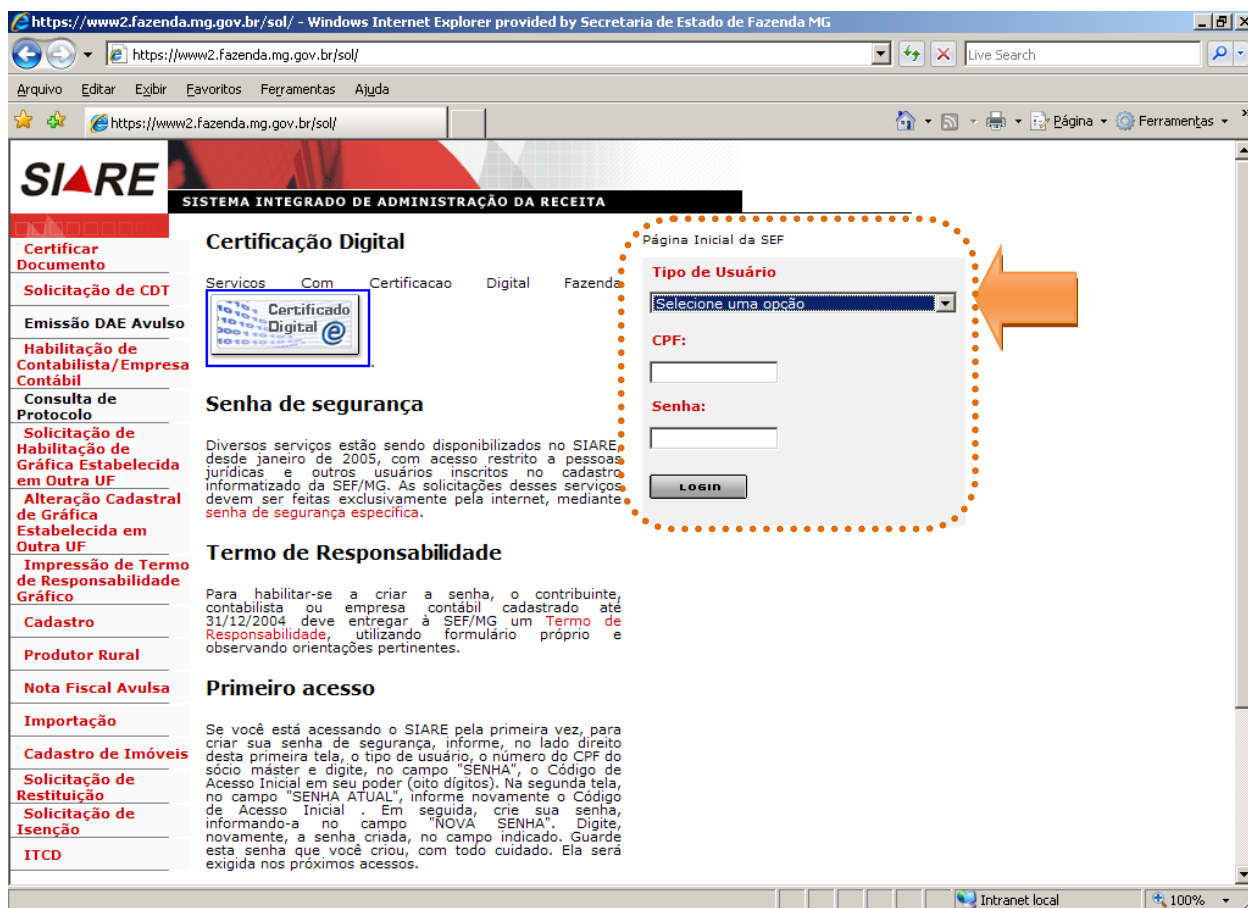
https://www2.fazenda.mg.gov.br/sol/ - Windows Internet Explorer provided by Secretaria de Estado de Fazenda MG

https://www2.fazenda.mg.gov.br/sol/

Live Search

Arquivo Editar Exibir Favoritos Ferramentas Ajuda

https://www2.fazenda.mg.gov.br/sol/

Página Ferramentas

SIARE

SISTEMA INTEGRADO DE ADMINISTRAÇÃO DA RECEITA

Certificar Documento
Solicitação de CDT
Emissão DAE Avulso
Habilitação de Contabilista/Empresa Contábil
Consulta de Protocolo
Solicitação de Habilitação de Gráfica Estabelecida em Outra UF
Alteração Cadastral de Gráfica Estabelecida em Outra UF
Impressão de Termo de Responsabilidade Gráfico
Cadastro
Produtor Rural
Nota Fiscal Avulsa
Importação
Cadastro de Imóveis
Solicitação de Restituição
Solicitação de Isenção
ITCD

Certificação Digital

Servicos Com Certificacao Digital Fazenda

Certificado Digital

Senha de segurança

Diversos serviços estão sendo disponibilizados no SIARE, desde janeiro de 2005, com acesso restrito a pessoas jurídicas e outros usuários inscritos no cadastro informatizado da SEF/MG. As solicitações desses serviços devem ser feitas exclusivamente pela internet, mediante senha de segurança específica.

Termo de Responsabilidade

Para habilitar-se a criar a senha, o contribuinte, contabilista ou empresa contábil cadastrado até 31/12/2004 deve entregar à SEF/MG um Termo de Responsabilidade, utilizando formulário próprio e observando orientações pertinentes.

Primeiro acesso

Se você está acessando o SIARE pela primeira vez, para criar sua senha de segurança, informe, no lado direito desta primeira tela, o tipo de usuário, o número do CPF do sócio máster e digite, no campo "SENHA", o Código de Acesso Inicial em seu poder (oito dígitos). Na segunda tela, no campo "SENHA ATUAL", informe novamente o Código de Acesso Inicial . Em seguida, crie sua senha, informando-a no campo "NOVA SENHA". Digite, novamente, a senha criada, no campo indicado. Guarde esta senha que você criou, com todo cuidado. Ela será exigida nos próximos acessos.

Página Inicial da SEF

Tipo de Usuário

Selecione uma opção

CPF:

Senha:

LOGIN

Intranet local

100%